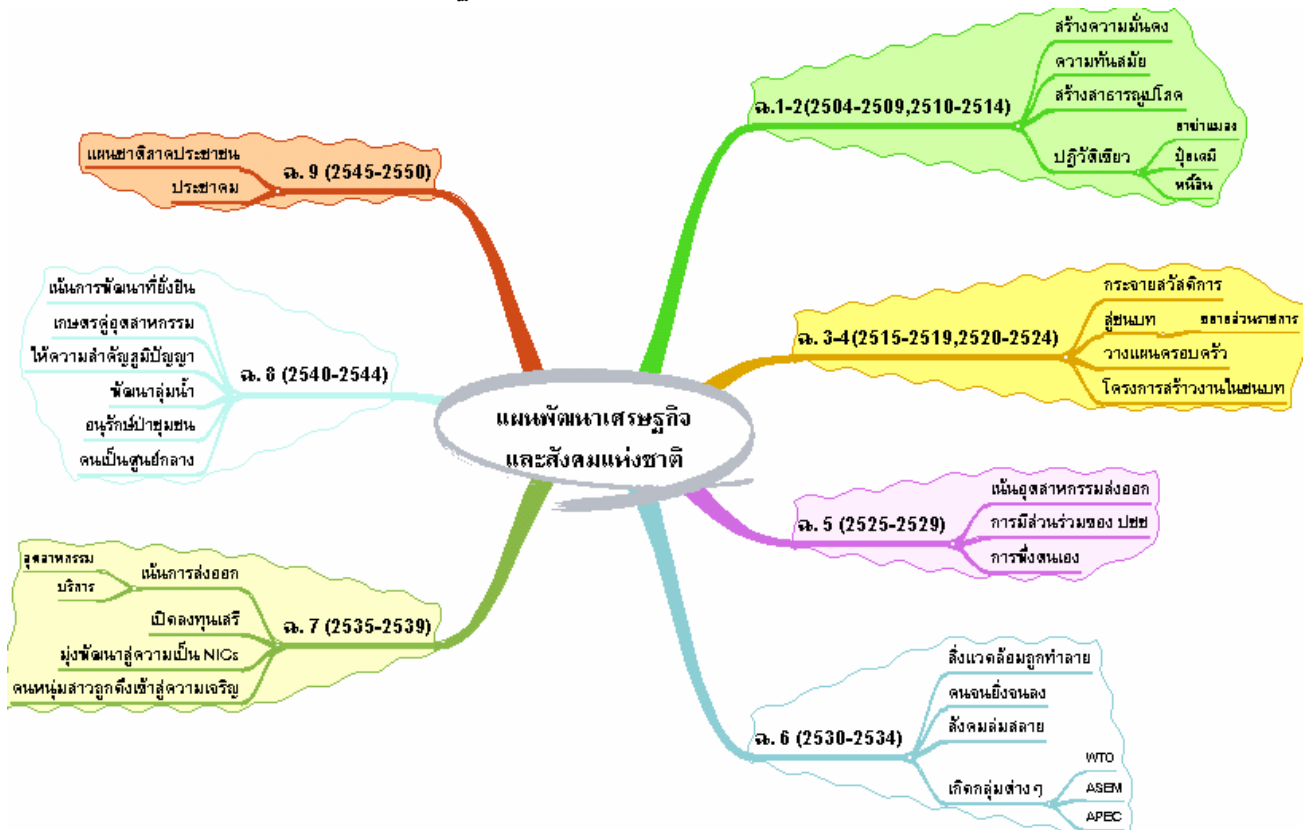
แผนพัฒนาเศรษฐกิจ และสังคมแห่งชาติ

ฉ.1-2(2504-2509,2510-2514)
สร้างความมั่นคง
ความทันสมัย
สร้างสาธารณูปโภค
ปฏิวัติเขียว
ยาฆ่าแมลง
ปุ๋ยเคมี
หนี้สิน

ฉ. 3-4(2515-2519,2520-2524)
กระจายสวัสดิการ
สู่ชนบท
ขยายส่วนราชการ
วางแผนครอบครัว
โครงการสร้างงานในชนบท

ฉ. 5 (2525-2529)
เน้นอุตสาหกรรมส่งออก
การมีส่วนร่วมของ ปชช
การพึ่งตนเอง

ฉ. 6 (2530-2534)
สิ่งแวดล้อมถูกทำลาย
คนจนยิ่งจนลง
สังคมล่มสลาย
เกิดกลุ่มต่าง ๆ
WTO
ASEM
APEC

ฉ. 7 (2535-2539)
เน้นการส่งออก
อุตสาหกรรม
บริการ
เปิดลงทุนเสรี
มุ่งพัฒนาสู่ความเป็น NICs
คนหนุ่มสาวถูกดึงเข้าสู่ความเจริญ

ฉ. 8 (2540-2544)
เน้นการพัฒนาที่ยั่งยืน
เกษตรสู่อุตสาหกรรม
ให้ความสำคัญภูมิปัญญา
พัฒนาลุ่มน้ำ
อนุรักษ์ป่าชุมชน
คนเป็นศูนย์กลาง

ฉ. 9 (2545-2550)
แผนชาติสาดประชาชน
ประชาคม